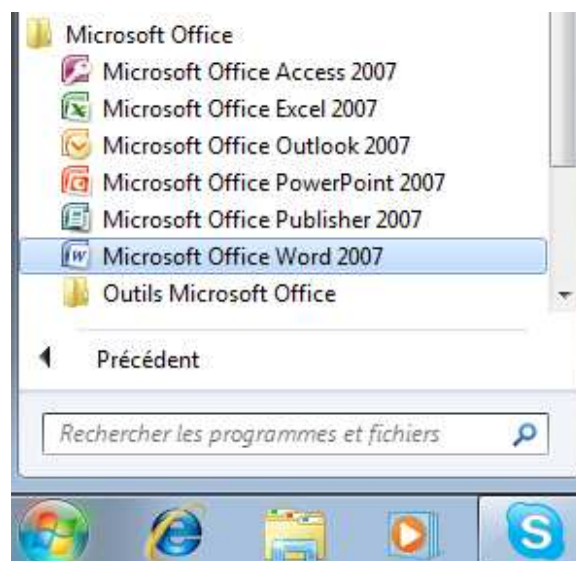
Microsoft Office
Microsoft Office Access 2007
Microsoft Office Excel 2007
Microsoft Office Outlook 2007
Microsoft Office PowerPoint 2007
Microsoft Office Publisher 2007
Microsoft Office Word 2007
Outils Microsoft Office

Précédent

Rechercher les programmes et fichiers